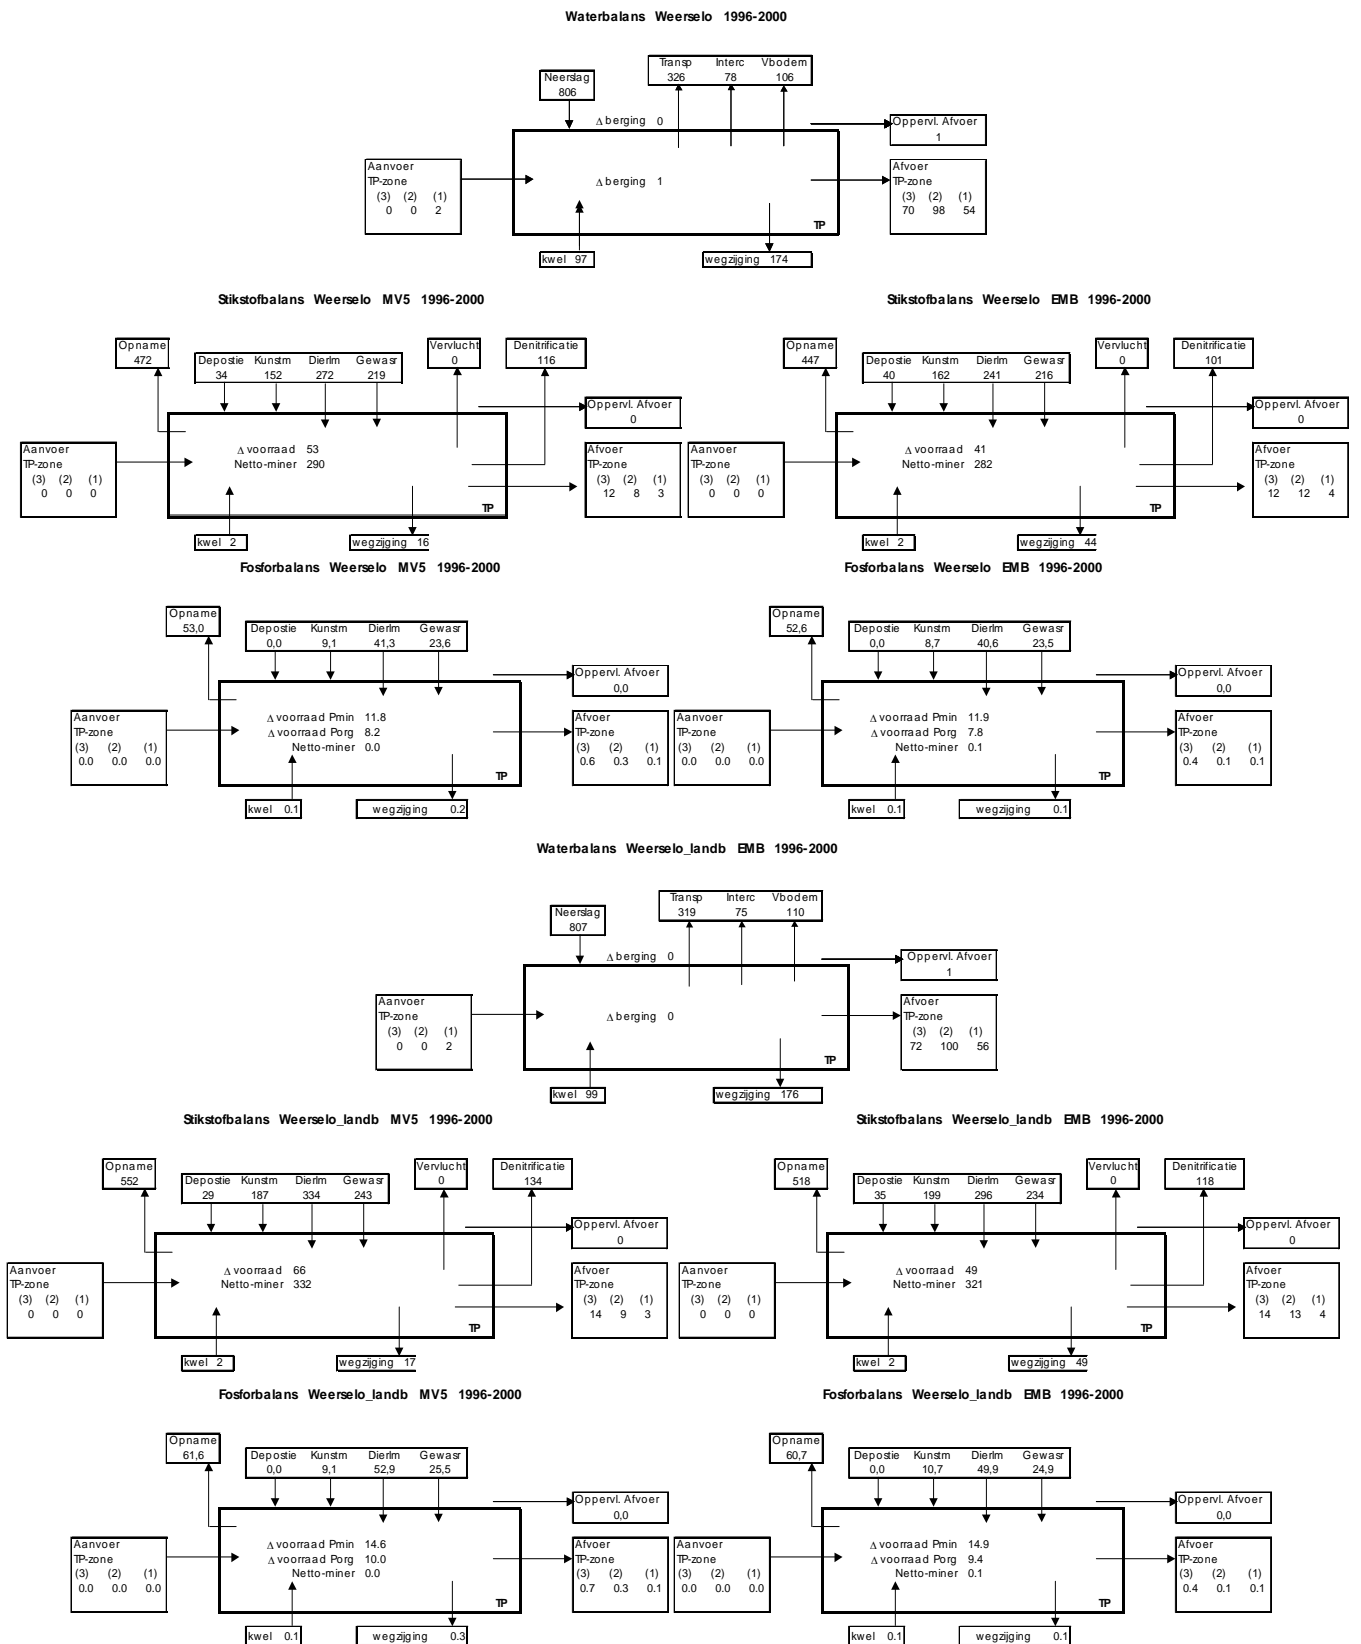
Waterbalans Weerselo 1996-2000

Neerslag
806

Transp Interc Vbodem
326 78 106

$\Delta$ berging 0

Oppervl. Afvoer
1

Aanvoer
TP-zone
(3) (2) (1)
0 0 2

$\Delta$ berging 1

Afvoer
TP-zone
(3) (2) (1)
70 98 54

TP

kwel 97

wegzijging 174

Stikstofbalans Weerselo MV5 1996-2000

Opname
472

Depostie Kunstm Dierlm Gewasr
34 152 272 219

Vervlucht
0

Denitrificatie
116

Oppervl. Afvoer
0

Aanvoer
TP-zone
(3) (2) (1)
0 0 0

$\Delta$ voorraad 53
Netto-miner 290

Afvoer
TP-zone
(3) (2) (1)
12 8 3

TP

kwel 2

wegzijging 16

Stikstofbalans Weerselo EMB 1996-2000

Opname
447

Depostie Kunstm Dierlm Gewasr
40 162 241 216

Vervlucht
0

Denitrificatie
101

Oppervl. Afvoer
0

Aanvoer
TP-zone
(3) (2) (1)
0 0 0

$\Delta$ voorraad 41
Netto-miner 282

Afvoer
TP-zone
(3) (2) (1)
12 12 4

TP

kwel 2

wegzijging 44

Fosforbalans Weerselo MV5 1996-2000

Opname
53,0

Depostie Kunstm Dierlm Gewasr
0,0 9,1 41,3 23,6

Oppervl. Afvoer
0,0

Aanvoer
TP-zone
(3) (2) (1)
0.0 0.0 0.0

$\Delta$ voorraad Pmin 11.8
$\Delta$ voorraad Porg 8.2
Netto-miner 0.0

Afvoer
TP-zone
(3) (2) (1)
0.6 0.3 0.1

TP

kwel 0.1

wegzijging 0.2

Fosforbalans Weerselo EMB 1996-2000

Opname
52,6

Depostie Kunstm Dierlm Gewasr
0,0 8,7 40,6 23,5

Oppervl. Afvoer
0,0

Aanvoer
TP-zone
(3) (2) (1)
0.0 0.0 0.0

$\Delta$ voorraad Pmin 11.9
$\Delta$ voorraad Porg 7.8
Netto-miner 0.1

Afvoer
TP-zone
(3) (2) (1)
0.4 0.1 0.1

TP

kwel 0.1

wegzijging 0.1

Waterbalans Weerselo_landb EMB 1996-2000

Neerslag
807

Transp Interc Vbodem
319 75 110

$\Delta$ berging 0

Oppervl. Afvoer
1

Aanvoer
TP-zone
(3) (2) (1)
0 0 2

$\Delta$ berging 0

Afvoer
TP-zone
(3) (2) (1)
72 100 56

TP

kwel 99

wegzijging 176

Stikstofbalans Weerselo_landb MV5 1996-2000

Opname
552

Depostie Kunstm Dierlm Gewasr
29 187 334 243

Vervlucht
0

Denitrificatie
134

Oppervl. Afvoer
0

Aanvoer
TP-zone
(3) (2) (1)
0 0 0

$\Delta$ voorraad 66
Netto-miner 332

Afvoer
TP-zone
(3) (2) (1)
14 9 3

TP

kwel 2

wegzijging 17

Stikstofbalans Weerselo_landb EMB 1996-2000

Opname
518

Depostie Kunstm Dierlm Gewasr
35 199 296 234

Vervlucht
0

Denitrificatie
118

Oppervl. Afvoer
0

Aanvoer
TP-zone
(3) (2) (1)
0 0 0

$\Delta$ voorraad 49
Netto-miner 321

Afvoer
TP-zone
(3) (2) (1)
14 13 4

TP

kwel 2

wegzijging 49

Fosforbalans Weerselo_landb MV5 1996-2000

Opname
61,6

Depostie Kunstm Dierlm Gewasr
0,0 9,1 52,9 25,5

Oppervl. Afvoer
0,0

Aanvoer
TP-zone
(3) (2) (1)
0.0 0.0 0.0

$\Delta$ voorraad Pmin 14.6
$\Delta$ voorraad Porg 10.0
Netto-miner 0.0

Afvoer
TP-zone
(3) (2) (1)
0.7 0.3 0.1

TP

kwel 0.1

wegzijging 0.3

Fosforbalans Weerselo_landb EMB 1996-2000

Opname
60,7

Depostie Kunstm Dierlm Gewasr
0,0 10,7 49,9 24,9

Oppervl. Afvoer
0,0

Aanvoer
TP-zone
(3) (2) (1)
0.0 0.0 0.0

$\Delta$ voorraad Pmin 14.9
$\Delta$ voorraad Porg 9.4
Netto-miner 0.1

Afvoer
TP-zone
(3) (2) (1)
0.4 0.1 0.1

TP

kwel 0.1

wegzijging 0.1